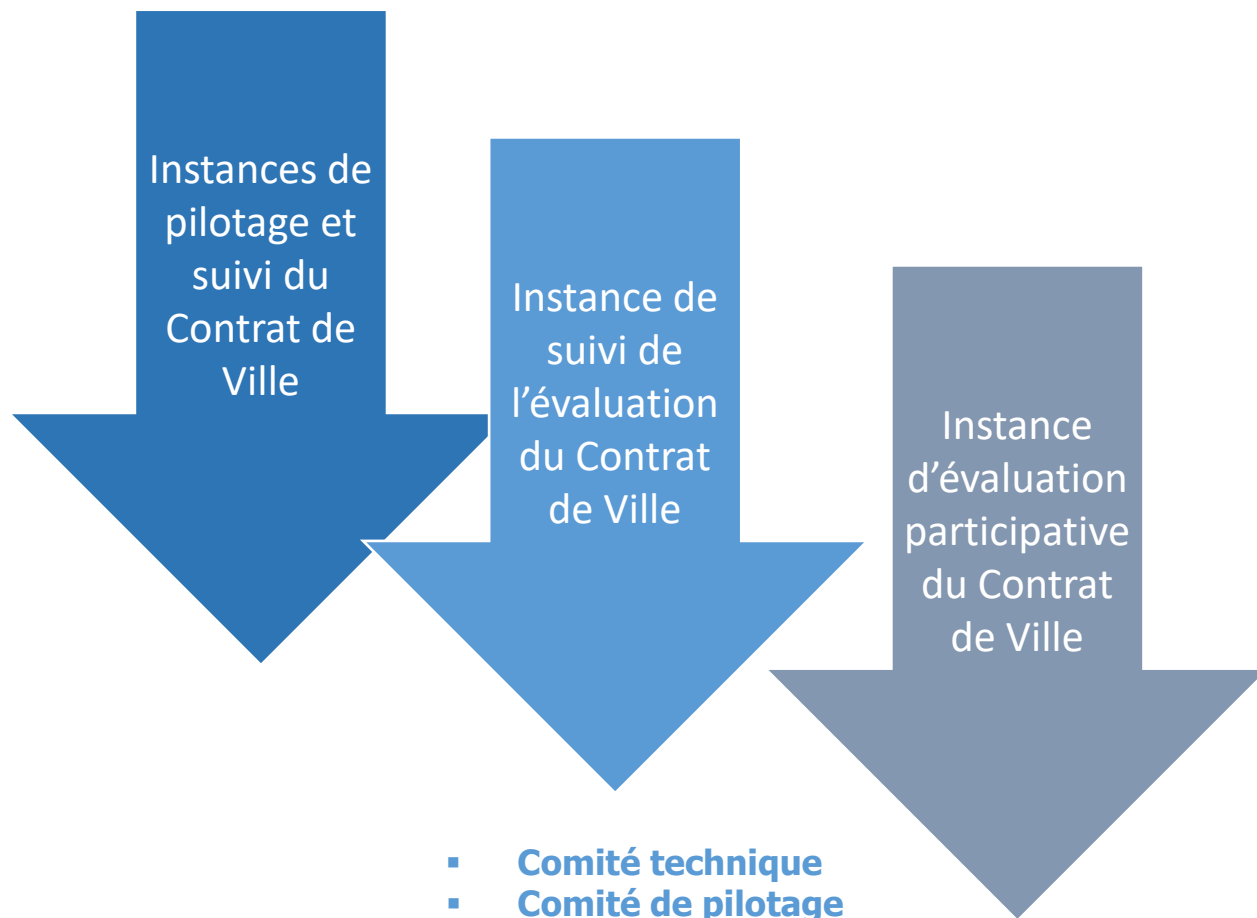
Instances de pilotage et suivi du Contrat de Ville

Instance de suivi de l’évaluation du Contrat de Ville

Instance d’évaluation participative du Contrat de Ville

- Comité technique
- Comité de pilotage